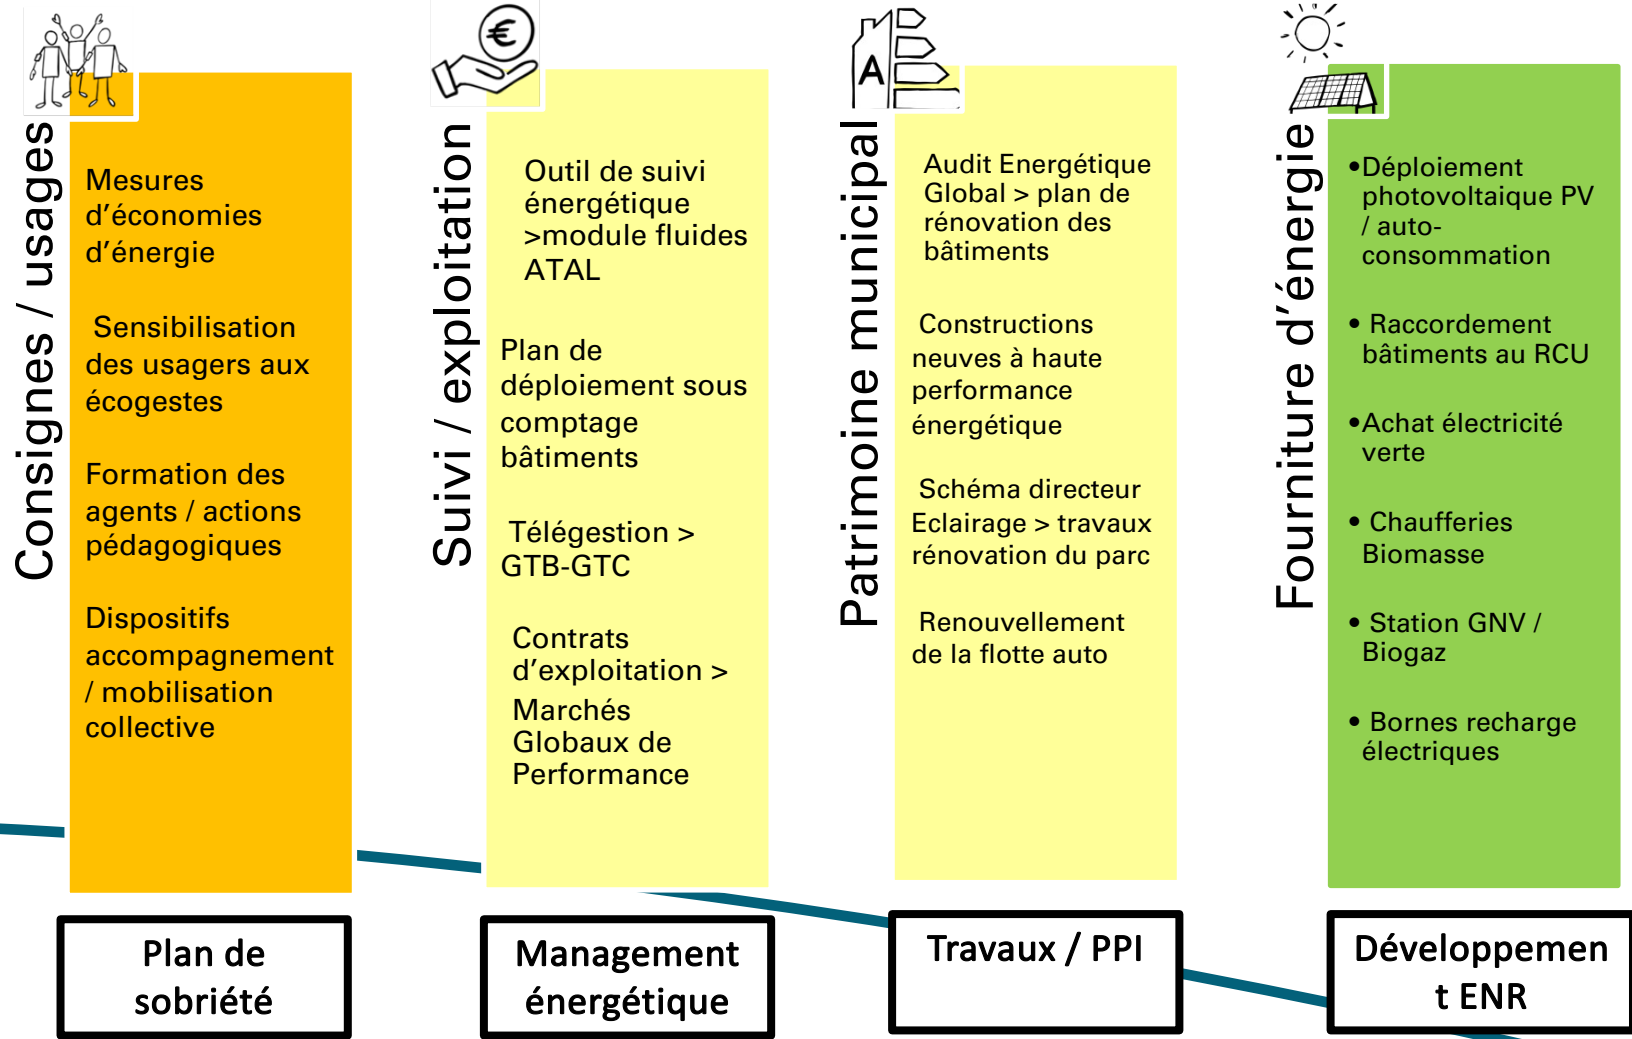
Consignes / usages

Mesures d'économies d'énergie

Sensibilisation des usagers aux écogestes

Formation des agents / actions pédagogiques

Dispositifs accompagnement / mobilisation collective

Plan de sobriété

€

Suivi / exploitation

Outil de suivi énergétique >module fluides ATAL

Plan de déploiement sous comptage bâtiments

Télégestion > GTB-GTC

Contrats d'exploitation > Marchés Globaux de Performance

Management énergétique

A

Patrimoine municipal

Audit Energétique Global > plan de rénovation des bâtiments

Constructions neuves à haute performance énergétique

Schéma directeur Eclairage > travaux rénovation du parc

Renouvellement de la flotte auto

Travaux / PPI

Fourniture d'énergie

•Déploiement photovoltaique PV / auto-consommation

• Raccordement bâtiments au RCU

•Achat électricité verte

• Chaufferies Biomasse

• Station GNV / Biogaz

• Bornes recharge électriques

Développement ENR